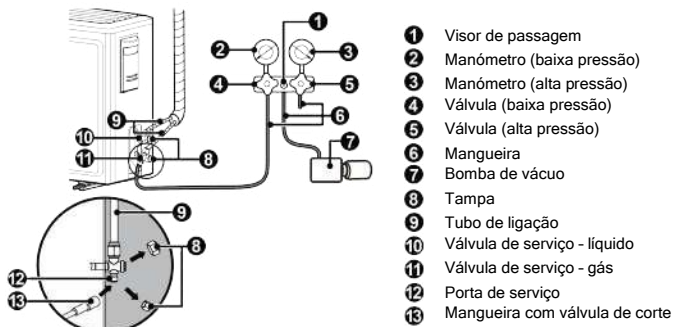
1
2
3
4
5
6
7
9
10
11
8
9
8
12
13

1 Visor de passagem
2 Manómetro (baixa pressão)
3 Manómetro (alta pressão)
4 Válvula (baixa pressão)
5 Válvula (alta pressão)
6 Mangueira
7 Bomba de vácuo
8 Tampa
9 Tubo de ligação
10 Válvula de serviço - líquido
11 Válvula de serviço - gás
12 Porta de serviço
13 Mangueira com válvula de corte